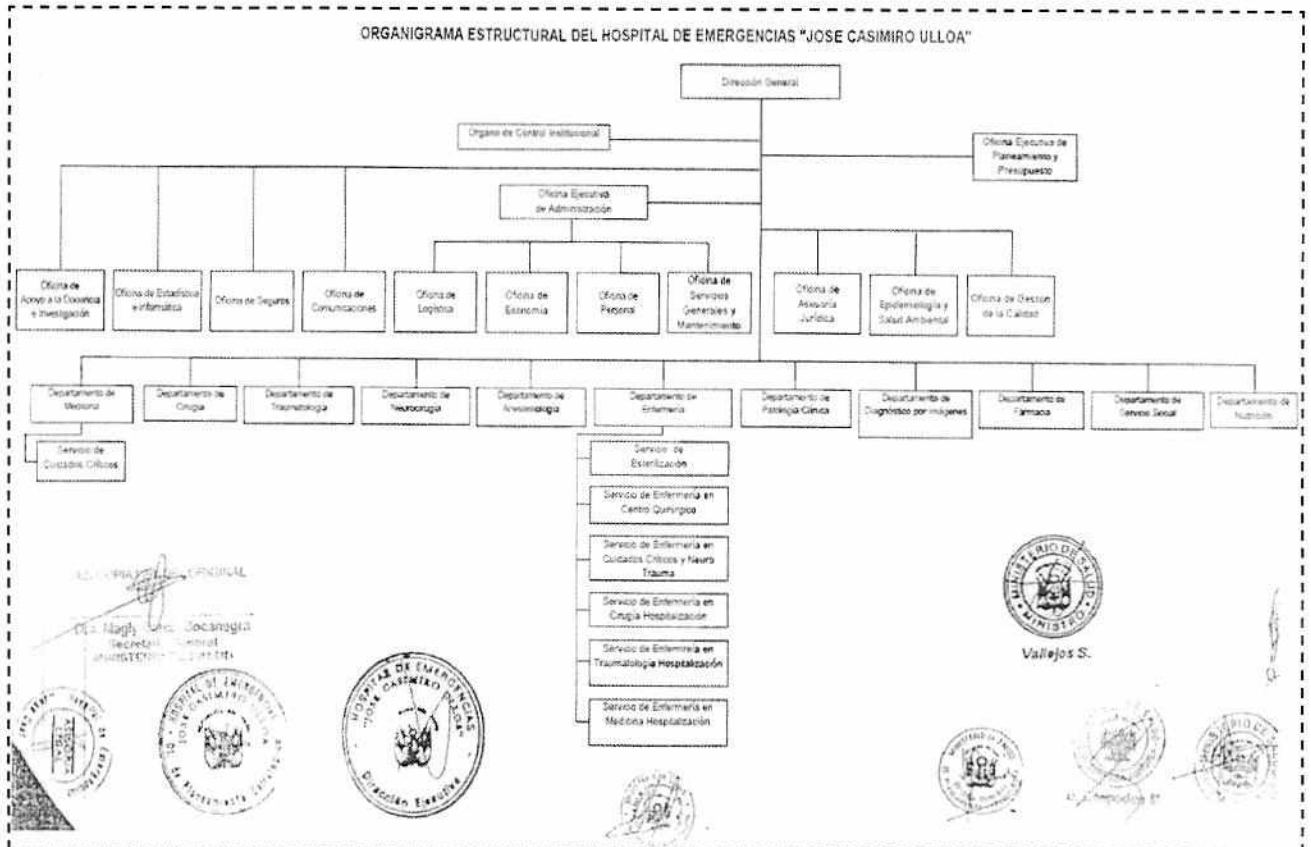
ORGANIGRAMA ESTRUCTURAL DEL HOSPITAL DE EMERGENCIAS "JOSE CASIMIRO ULLOA"

Dirección General

Órgano de Control Institucional

Oficina Ejecutiva de Planeamiento y Presupuesto

Oficina Ejecutiva de Administración

Oficina de Apoyo a la Docencia e Investigación

Oficina de Estadística e Informática

Oficina de Seguros

Oficina de Comunicaciones

Oficina de Logística

Oficina de Economía

Oficina de Personal

Oficina de Servicios Generales y Mantenimiento

Oficina de Asesoría Jurídica

Oficina de Epidemiología y Salud Ambiental

Oficina de Gestión de la Calidad

Departamento de Medicina

Departamento de Cirugía

Departamento de Traumatología

Departamento de Neurocirugía

Departamento de Anestesiología

Departamento de Enfermería

Departamento de Patología Clínica

Departamento de Diagnóstico por Imágenes

Departamento de Farmacia

Departamento de Servicio Social

Departamento de Nutrición

Servicio de Cuidados Críticos

Servicio de Esterilización

Servicio de Enfermería en Centro Quirúrgico

Servicio de Enfermería en Cuidados Críticos y Neuro Trauma

Servicio de Enfermería en Cirugía Hospitalización

Servicio de Enfermería en Traumatología Hospitalización

Servicio de Enfermería en Medicina Hospitalización

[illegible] COPIA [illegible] ORIGINAL

Dra. Magly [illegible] Bocanegra
Secretaria General
MINISTERIO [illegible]

HOSPITAL DE EMERGENCIAS "JOSE CASIMIRO ULLOA" Dirección Ejecutiva

MINISTERIO DE SALUD MINISTRO

Vallejos S.